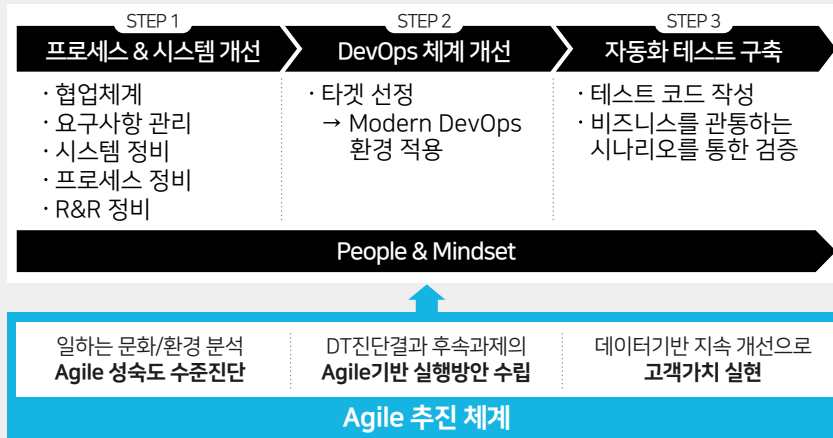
STEP 1
프로세스 & 시스템 개선

STEP 2
DevOps 체계 개선

STEP 3
자동화 테스트 구축

· 협업체계
· 요구사항 관리
· 시스템 정비
· 프로세스 정비
· R&R 정비

· 타겟 선정
→ Modern DevOps 환경 적용

· 테스트 코드 작성
· 비즈니스를 관통하는 시나리오를 통한 검증

People & Mindset

일하는 문화/환경 분석
Agile 성숙도 수준진단

DT진단결과 후속과제의
Agile기반 실행방안 수립

데이터기반 지속 개선으로
고객가치 실현

Agile 추진 체계